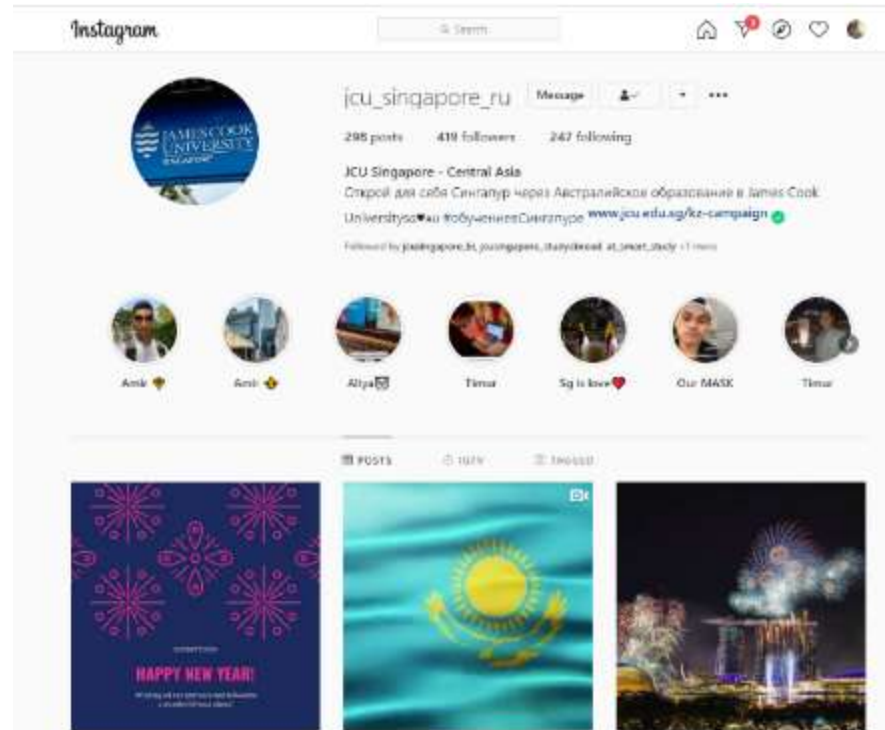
Instagram

Search

jcu_singapore_ru Message

298 posts 419 followers 247 following

JCU Singapore - Central Asia
Открой для себя Сингапур через Австралийское образование в James Cook University🇸🇬❤️🇰🇿 #обучениеСингапуре www.jcu.edu.sg/kz-campaign

Followed by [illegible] +1 more

JAMES COOK UNIVERSITY SINGAPORE

Amir
Amir
Aliya
Timur
Sg is love❤️
Our MASK
Timur

POSTS IGTV TAGGED

HAPPY NEW YEAR!
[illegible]